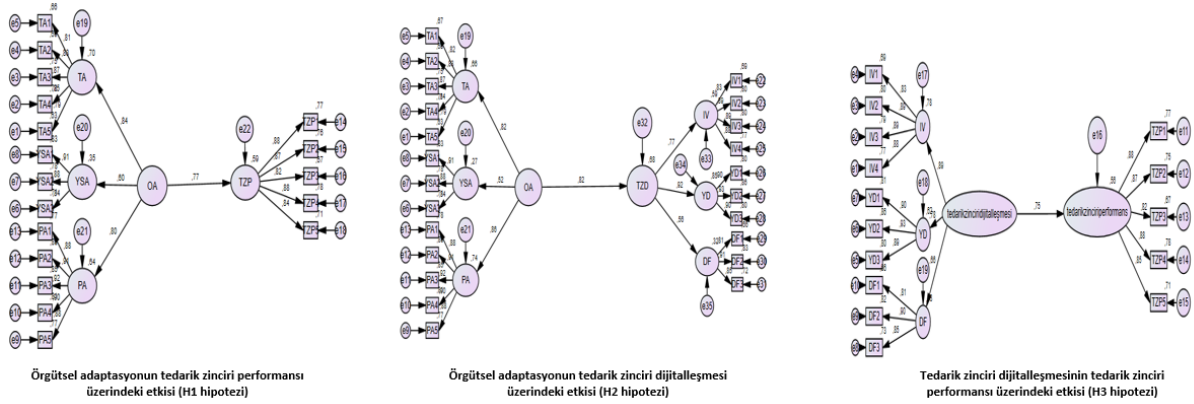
e5 TA1 ,66
e4 TA2 ,81
e3 TA3 ,86
e2 TA4
e1 TA5
e19 ,70
TA
,84
e8 SA1
e7 SA2 ,91
e6 SA3
e20 ,35
YSA
,60
OA
,77
e22 ,59
TZP
ZP1 ,77 e14
ZP2 ,88 ,87 e15
ZP3 ,87 e16
ZP4 ,88 e17
ZP5 ,84 ,71 e18
e13 PA1
e12 PA2 ,88
e11 PA3 ,92
e10 PA4 ,90
e9 PA5
e21
PA ,64
,80

Örgütsel adaptasyonun tedarik zinciri performansı üzerindeki etkisi (H1 hipotezi)

e5 TA1 ,67
e4 TA2 ,82
e3 TA3 ,87
e2 TA4
e1 TA5
e19 ,66
TA
,82
e8 SA1
e7 SA2 ,91
e6 SA3
e20 ,27
YSA
,52
OA
,82
e32 ,66
TZD
,77
,92
,96
e34
IV
e33
YD
DF
e35
IV1 e22
IV2 e23
IV3 e24
IV4 e25
YD1 e26
YD2 e27
YD3 e28
DF1 e29
DF2 e30
DF3 e31
e13 PA1
e12 PA2 ,88
e11 PA3
e10 PA4
e9 PA5
e21
PA ,74
,86

Örgütsel adaptasyonun tedarik zinciri dijitalleşmesi üzerindeki etkisi (H2 hipotezi)

e1 IV1 ,59
e2 IV2 ,83
e3 IV3 ,88
e4 IV4 ,88
e17 ,78
IV
,89
e5 YD1 ,90
e6 YD2 ,82
e7 YD3 ,90
e18 ,83
YD
e9 DF1 ,81
e9 DF2 ,90
e10 DF3 ,73
e19
DF
tedarikzinciridijitalleşmesi
,75
e16 ,56
tedarikzinciriperformans
TZP1 ,77 e11
TZP2 ,88 ,87 ,76 e12
TZP3 ,87 e13
TZP4 ,88 ,78 e14
TZP5 ,85 ,71 e15

Tedarik zinciri dijitalleşmesinin tedarik zinciri performansı üzerindeki etkisi (H3 hipotezi)